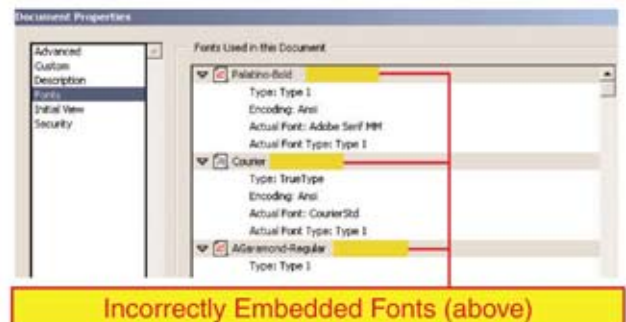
Document Properties

Advanced
Custom
Description
Fonts
Initial View
Security

Fonts Used in this Document

Palatino-Bold
Type: Type 1
Encoding: Ansi
Actual Font: Adobe Serif MM
Actual Font Type: Type 1

Courier
Type: TrueType
Encoding: Ansi
Actual Font: CourierStd
Actual Font Type: Type 1

AGaramond-Regular
Type: Type 1

Incorrectly Embedded Fonts (above)